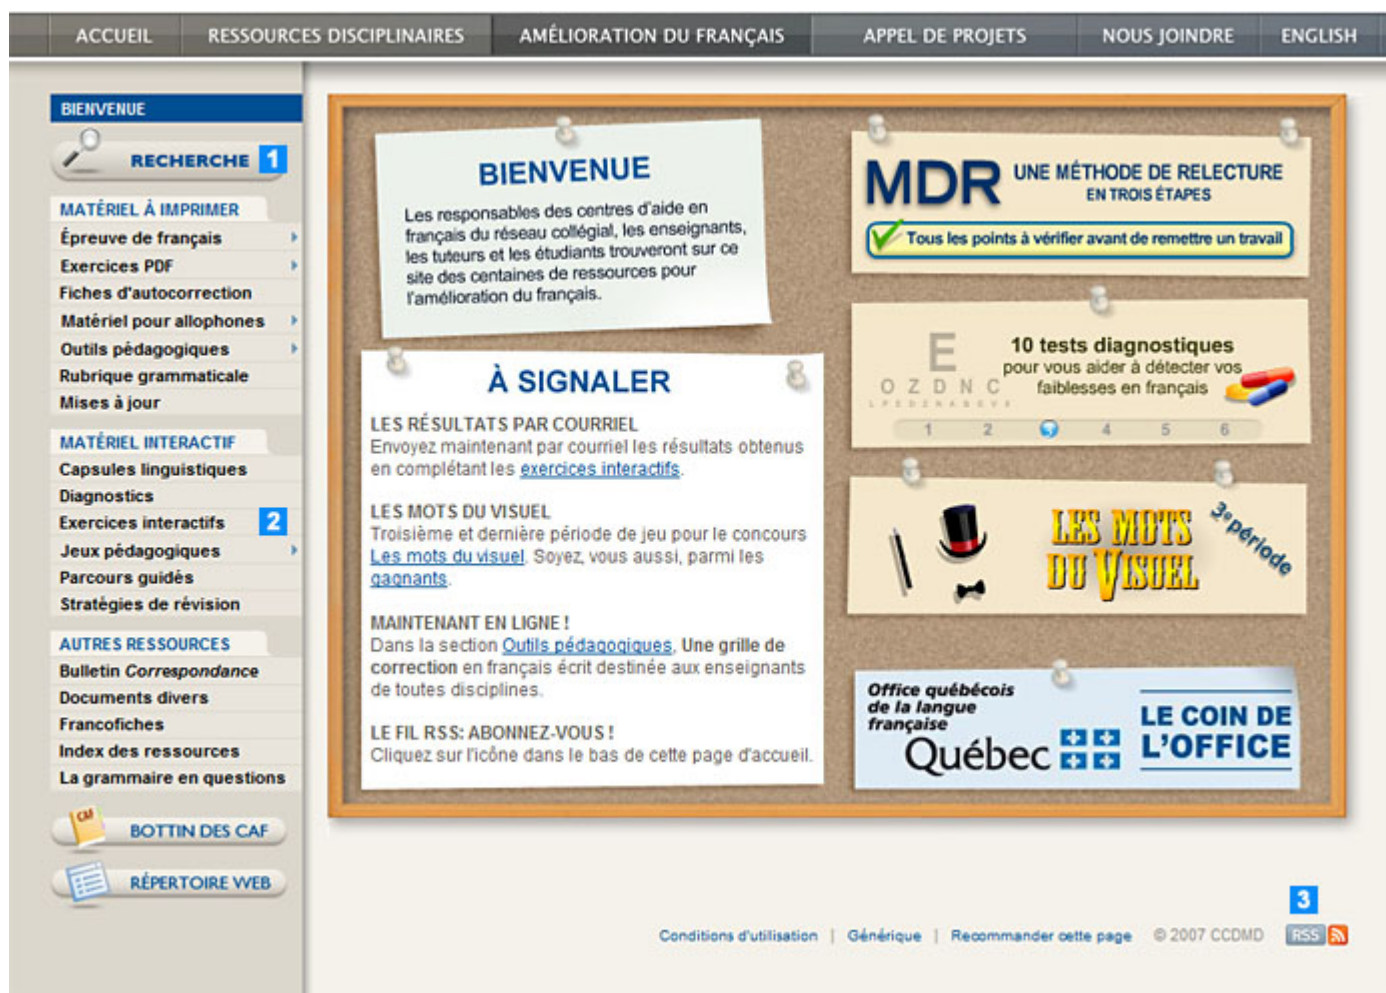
ACCUEIL | RESSOURCES DISCIPLINAIRES | AMÉLIORATION DU FRANÇAIS | APPEL DE PROJETS | NOUS JOINDRE | ENGLISH

BIENVENUE

RECHERCHE 1

MATÉRIEL À IMPRIMER
Épreuve de français
Exercices PDF
Fiches d'autocorrection
Matériel pour allophones
Outils pédagogiques
Rubrique grammaticale
Mises à jour

MATÉRIEL INTERACTIF
Capsules linguistiques
Diagnostics
Exercices interactifs 2
Jeux pédagogiques
Parcours guidés
Stratégies de révision

AUTRES RESSOURCES
Bulletin Correspondance
Documents divers
Francofiches
Index des ressources
La grammaire en questions

CAF BOTTIN DES CAF
RÉPERTOIRE WEB

BIENVENUE
Les responsables des centres d'aide en français du réseau collégial, les enseignants, les tuteurs et les étudiants trouveront sur ce site des centaines de ressources pour l'amélioration du français.

À SIGNALER

LES RÉSULTATS PAR COURRIEL
Envoyez maintenant par courriel les résultats obtenus en complétant les exercices interactifs.

LES MOTS DU VISUEL
Troisième et dernière période de jeu pour le concours Les mots du visuel. Soyez, vous aussi, parmi les gagnants.

MAINTENANT EN LIGNE !
Dans la section Outils pédagogiques, Une grille de correction en français écrit destinée aux enseignants de toutes disciplines.

LE FIL RSS: ABONNEZ-VOUS !
Cliquez sur l'icône dans le bas de cette page d'accueil.

MDR UNE MÉTHODE DE RELECTURE EN TROIS ÉTAPES
Tous les points à vérifier avant de remettre un travail

E
O Z D N C
L P E D Z N A B C V E
10 tests diagnostiques
pour vous aider à détecter vos faiblesses en français
1 2 3 4 5 6

LES MOTS DU VISUEL
3e période

Office québécois de la langue française
Québec
LE COIN DE L'OFFICE

3
Conditions d'utilisation | Générique | Recommander cette page © 2007 CCDMD RSS